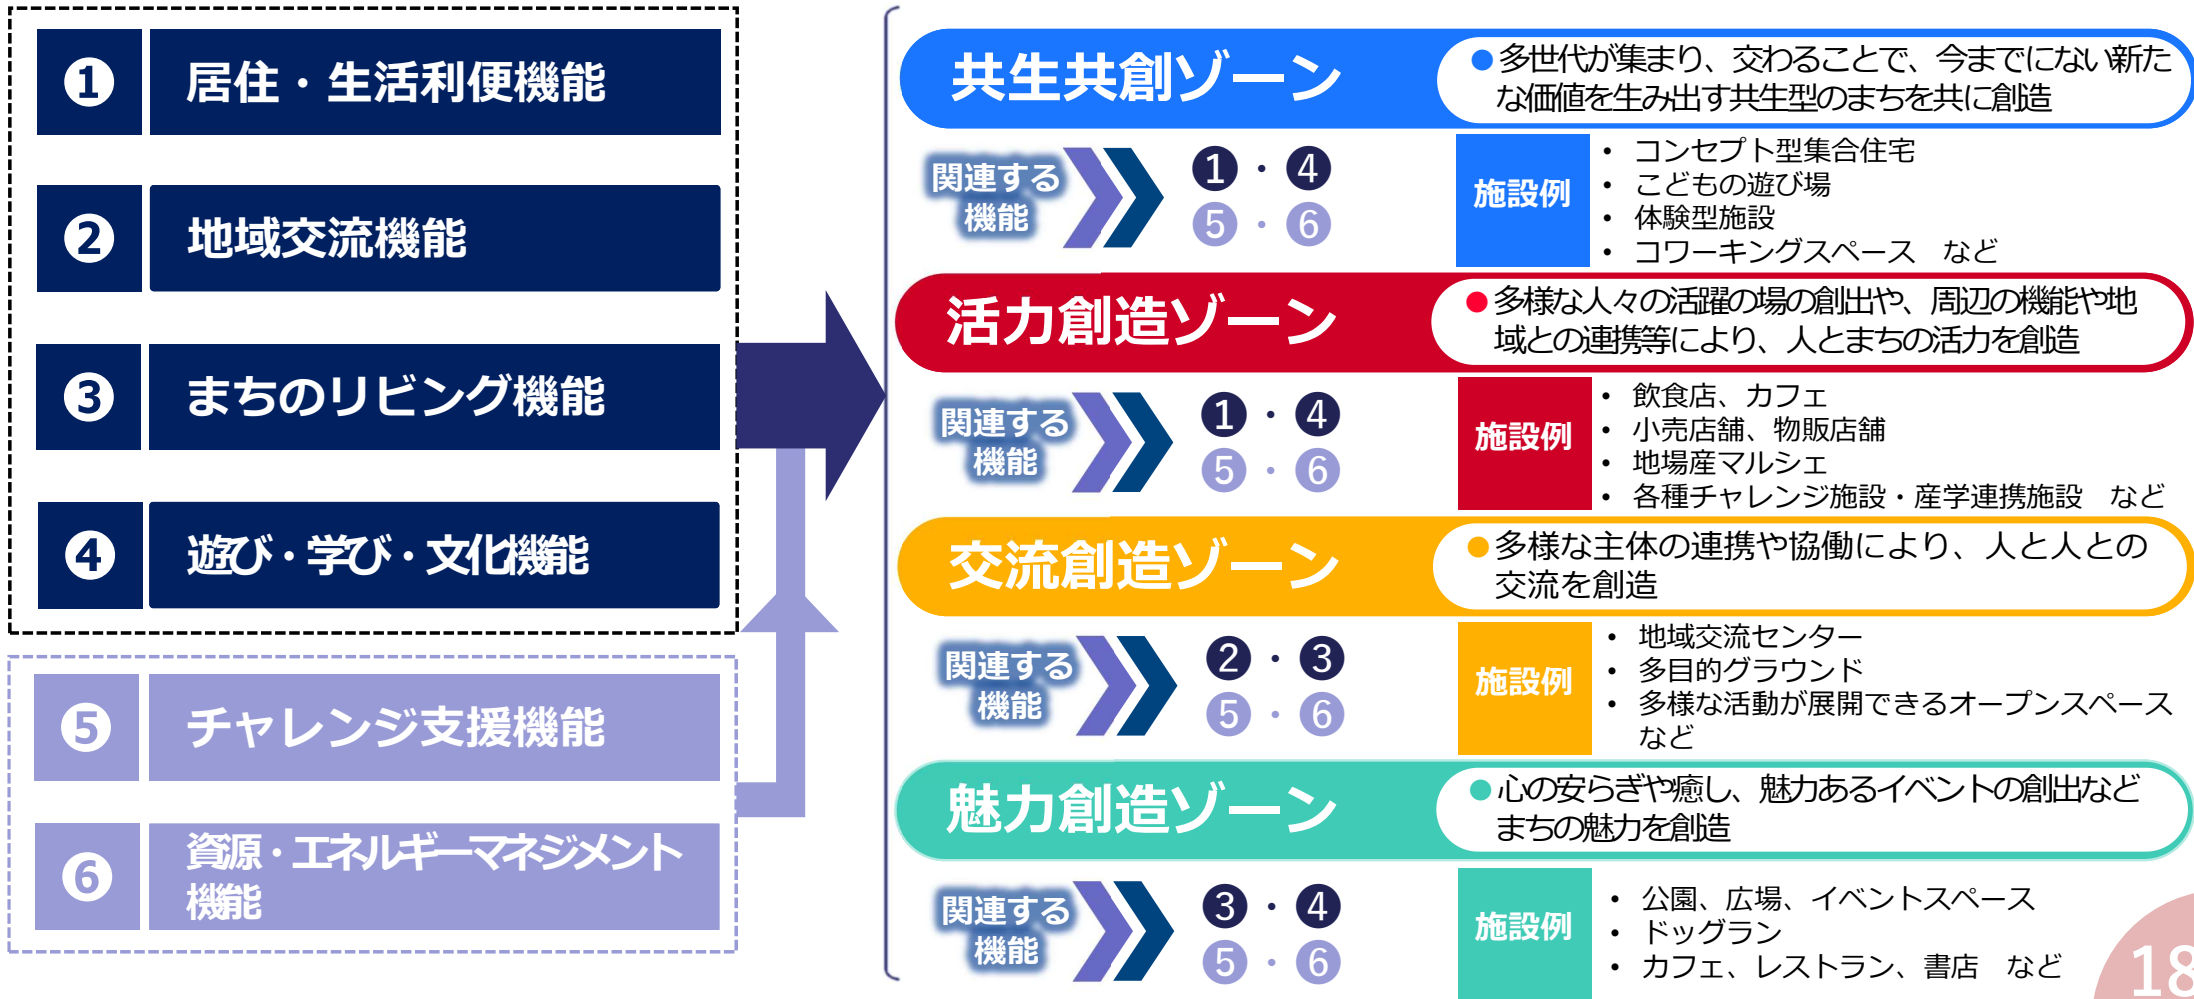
❶ 居住・生活利便機能

❷ 地域交流機能

❸ まちのリビング機能

❹ 遊び・学び・文化機能

❺ チャレンジ支援機能

❻ 資源・エネルギーマネジメント機能

共生共創ゾーン
●多世代が集まり、交わることで、今までにない新たな価値を生み出す共生型のまちを共に創造

関連する機能
1・4
5・6

施設例
• コンセプト型集合住宅
• こどもの遊び場
• 体験型施設
• コワーキングスペース など

活力創造ゾーン
●多様な人々の活躍の場の創出や、周辺の機能や地域との連携等により、人とまちの活力を創造

関連する機能
1・4
5・6

施設例
• 飲食店、カフェ
• 小売店舗、物販店舗
• 地場産マルシェ
• 各種チャレンジ施設・産学連携施設 など

交流創造ゾーン
●多様な主体の連携や協働により、人と人との交流を創造

関連する機能
2・3
5・6

施設例
• 地域交流センター
• 多目的グラウンド
• 多様な活動が展開できるオープンスペース など

魅力創造ゾーン
●心の安らぎや癒し、魅力あるイベントの創出などまちの魅力を創造

関連する機能
3・4
5・6

施設例
• 公園、広場、イベントスペース
• ドッグラン
• カフェ、レストラン、書店 など

18